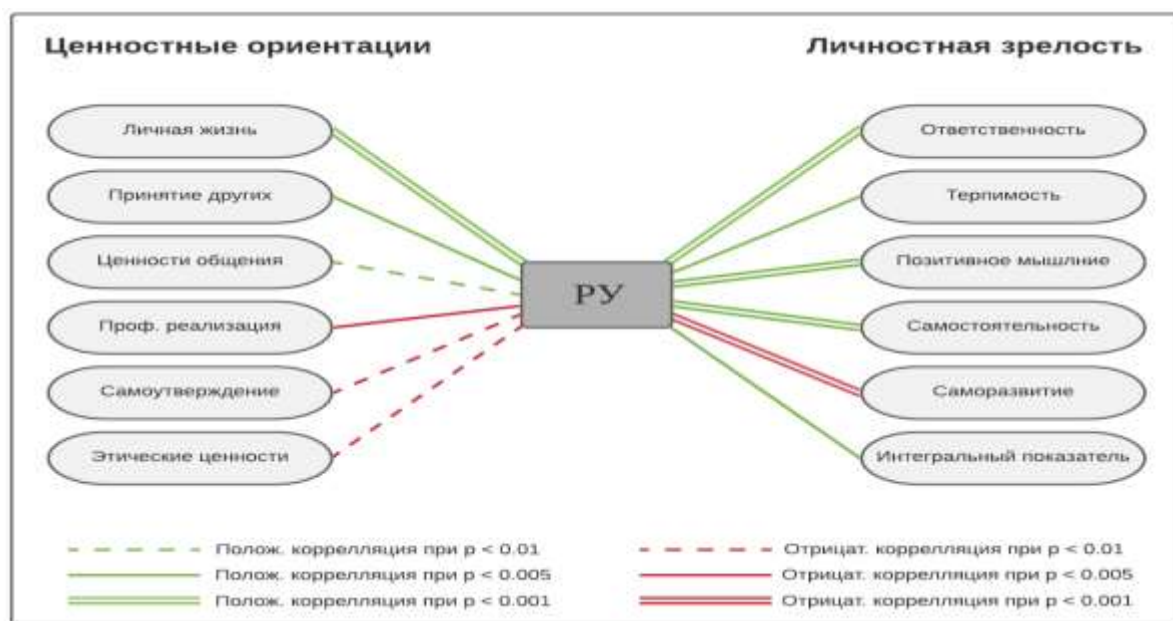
Ценностные ориентации

Личностная зрелость

Личная жизнь

Принятие других

Ценности общения

Проф. реализация

Самоутверждение

Этические ценности

РУ

Ответственность

Терпимость

Позитивное мышление

Самостоятельность

Саморазвитие

Интегральный показатель

Полож. корреляция при p < 0.01

Полож. корреляция при p < 0.005

Полож. корреляция при p < 0.001

Отрицат. корреляция при p < 0.01

Отрицат. корреляция при p < 0.005

Отрицат. корреляция при p < 0.001